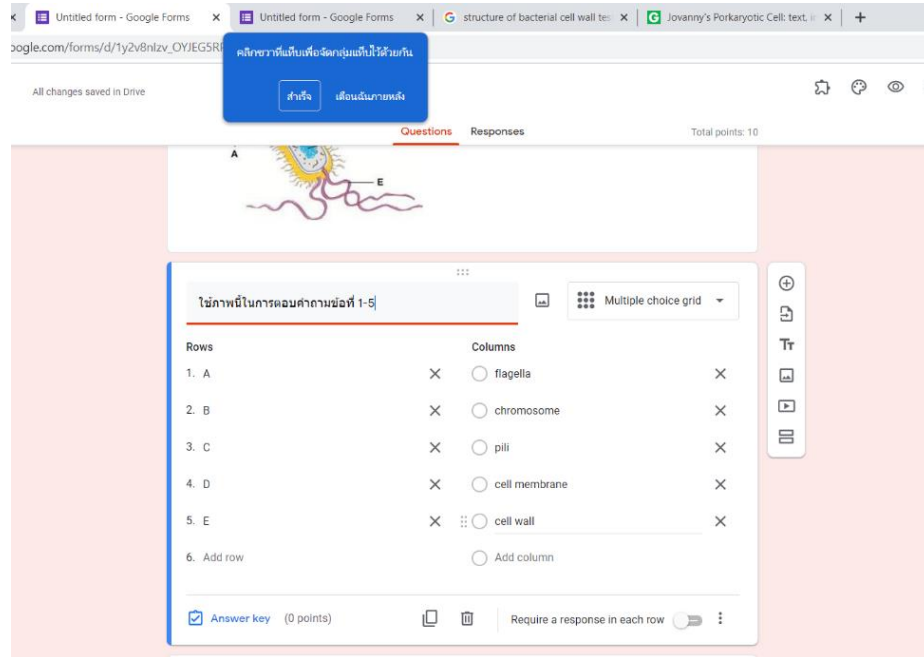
Untitled form - Google Forms × Untitled form - Google Forms × structure of bacterial cell wall te × Jovanny's Porkaryotic Cell: text, × +

oogle.com/forms/d/1y2v8nlzv_OYJEG5R

คลิกขวาที่แท็บเพื่อจัดกลุ่มแท็บไว้ด้วยกัน

สำเร็จ เตือนฉันภายหลัง

All changes saved in Drive

Questions Responses Total points: 10

A

E

ใช้ภาพนี้ในการตอบคำถามข้อที่ 1-5

Multiple choice grid

Rows

1. A
2. B
3. C
4. D
5. E
6. Add row

Columns

flagella
chromosome
pili
cell membrane
cell wall
Add column

Answer key (0 points)

Require a response in each row